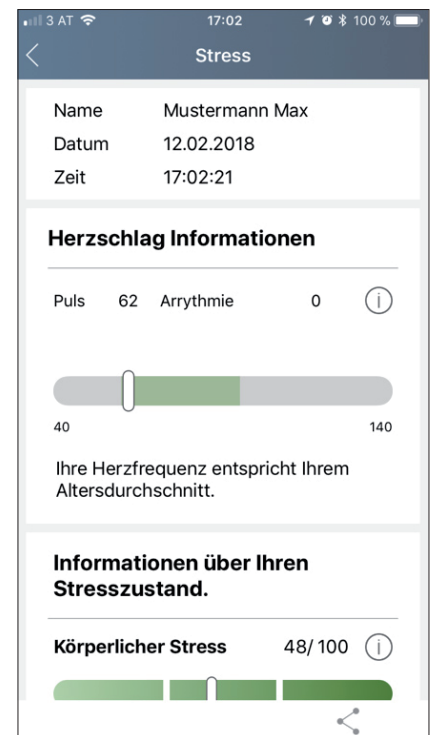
3 AT 17:02 100 %

Stress

Name Mustermann Max
Datum 12.02.2018
Zeit 17:02:21

Herzschlag Informationen

Puls 62 Arrythmie 0 i

40 140

Ihre Herzfrequenz entspricht Ihrem Altersdurchschnitt.

Informationen über Ihren Stresszustand.

Körperlicher Stress 48/ 100 i